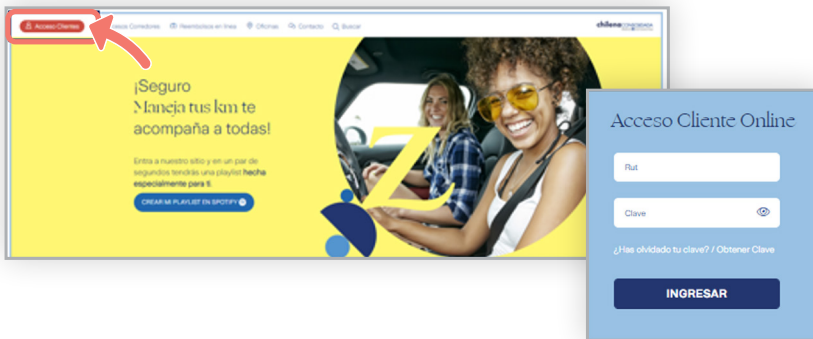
Acceso Clientes
Nuevos Corredores
Reembolsos en línea
Oficinas
Contacto
Buscar
chilena consolidada

¡Seguro Maneja tus km te acompaña a todas!

Entra a nuestro sitio y en un par de segundos tendrás una playlist hecha especialmente para ti.

CREAR MI PLAYLIST EN SPOTIFY

Acceso Cliente Online

Rut

Clave

¿Has olvidado tu clave? / Obtener Clave

INGRESAR